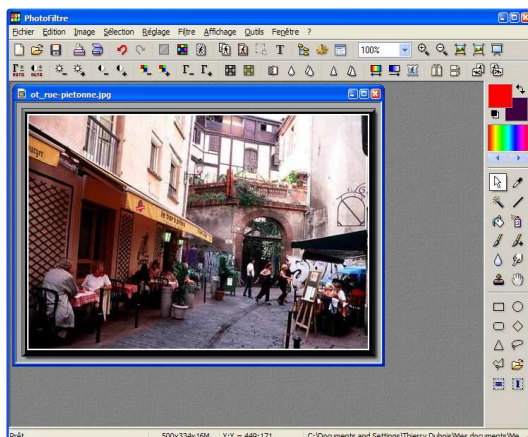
PhotoFiltre

Fichier Edition Image Sélection Réglage Filtre Affichage Outils Fenêtre ?

100%

ot_rue-pietonne.jpg

Prêt 500x334x16M X:Y = 448:171 C:\Documents and Settings\Thierry Dubois\Mes documents\Mes